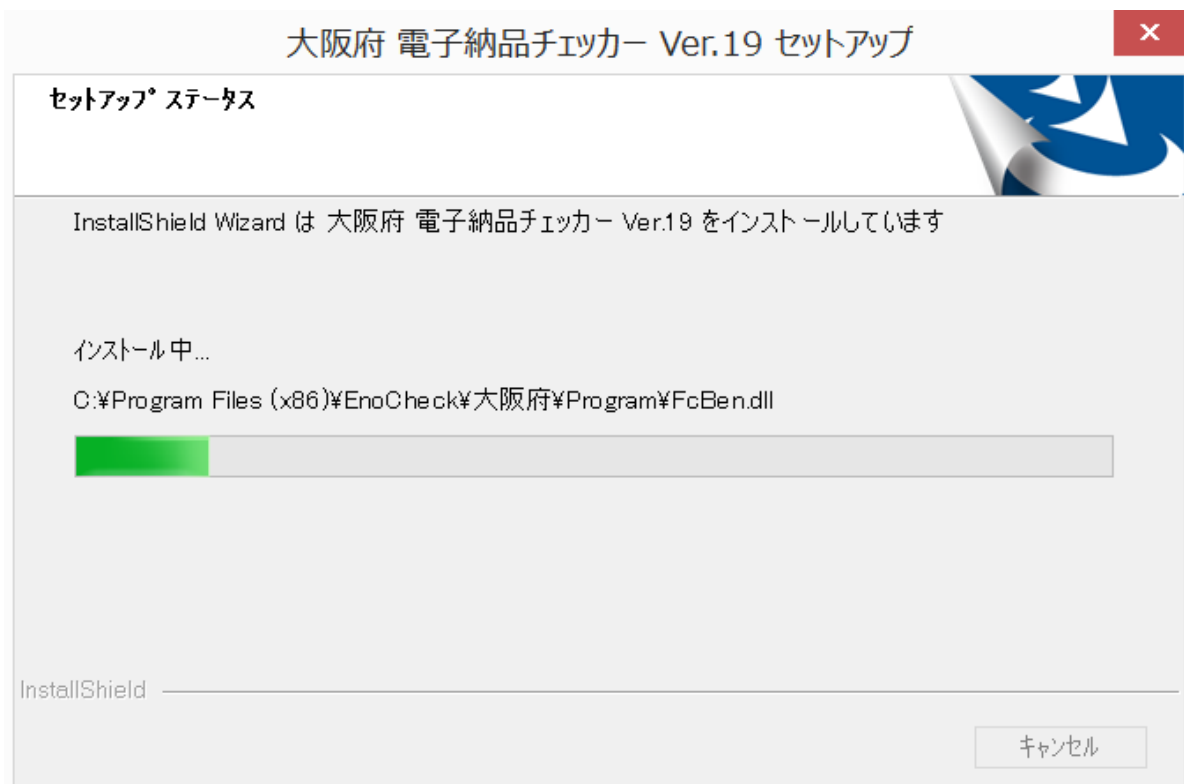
大阪府 電子納品チェッカー Ver.19 セットアップ

×

セットアップ ステータス

InstallShield Wizard は 大阪府 電子納品チェッカー Ver.19 をインストールしています

インストール中...

C:¥Program Files (x86)¥EnoCheck¥大阪府¥Program¥FcBen.dll

InstallShield

キャンセル